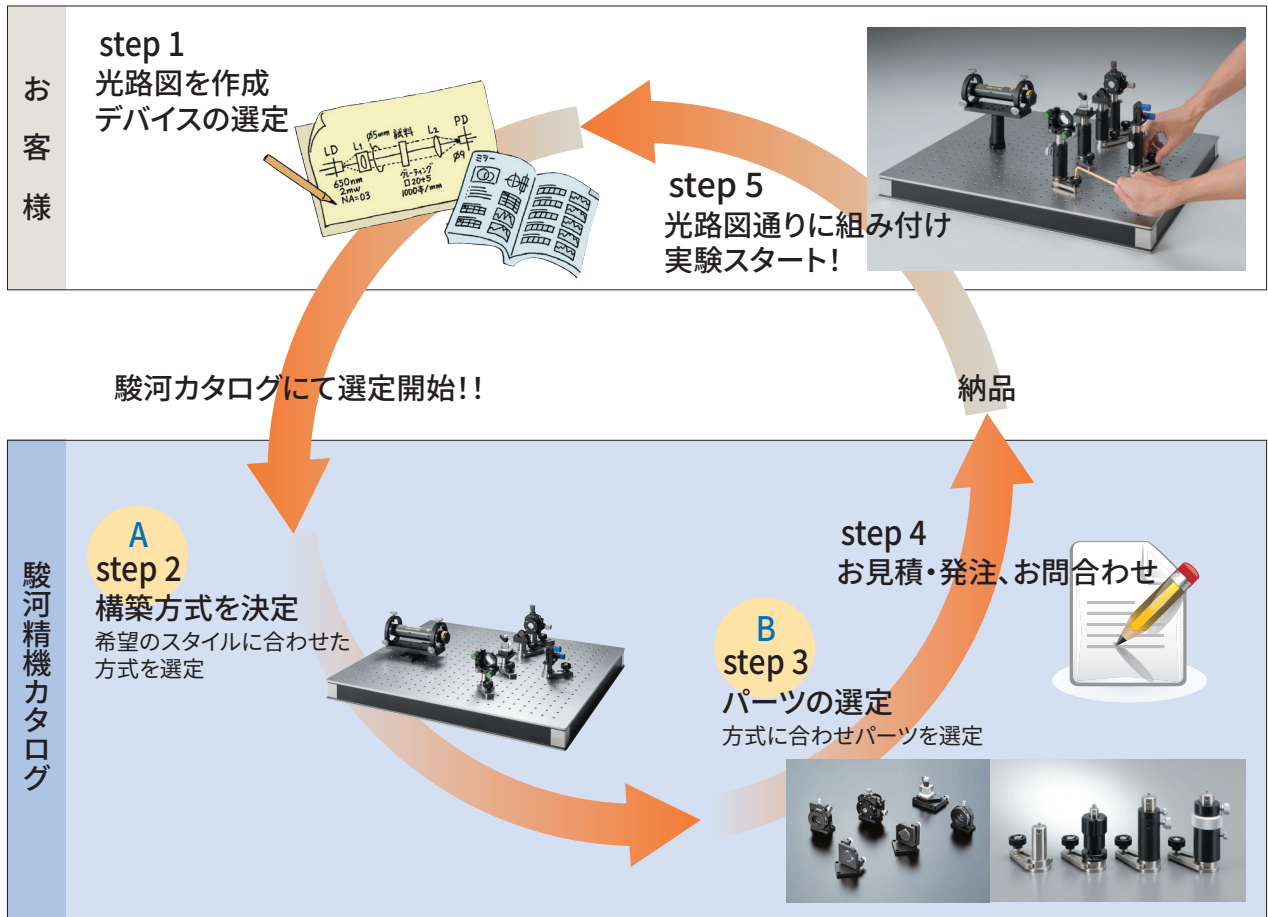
お
客
様

step 1
光路図を作成
デバイスの選定

LD L1 φ5mm 試料 L2 PD
650nm 2mw NA=0.3
グレーティング □20×5 1000本/mm
φ9
ミラー

step 5
光路図通りに組み付け
実験スタート!

駿河カタログにて選定開始!!

納品

駿
河
精
機
カ
タ
ロ
グ

A
step 2
構築方式を決定
希望のスタイルに合わせた方式を選定

step 4
お見積・発注、お問合わせ

B
step 3
パーツの選定
方式に合わせパーツを選定